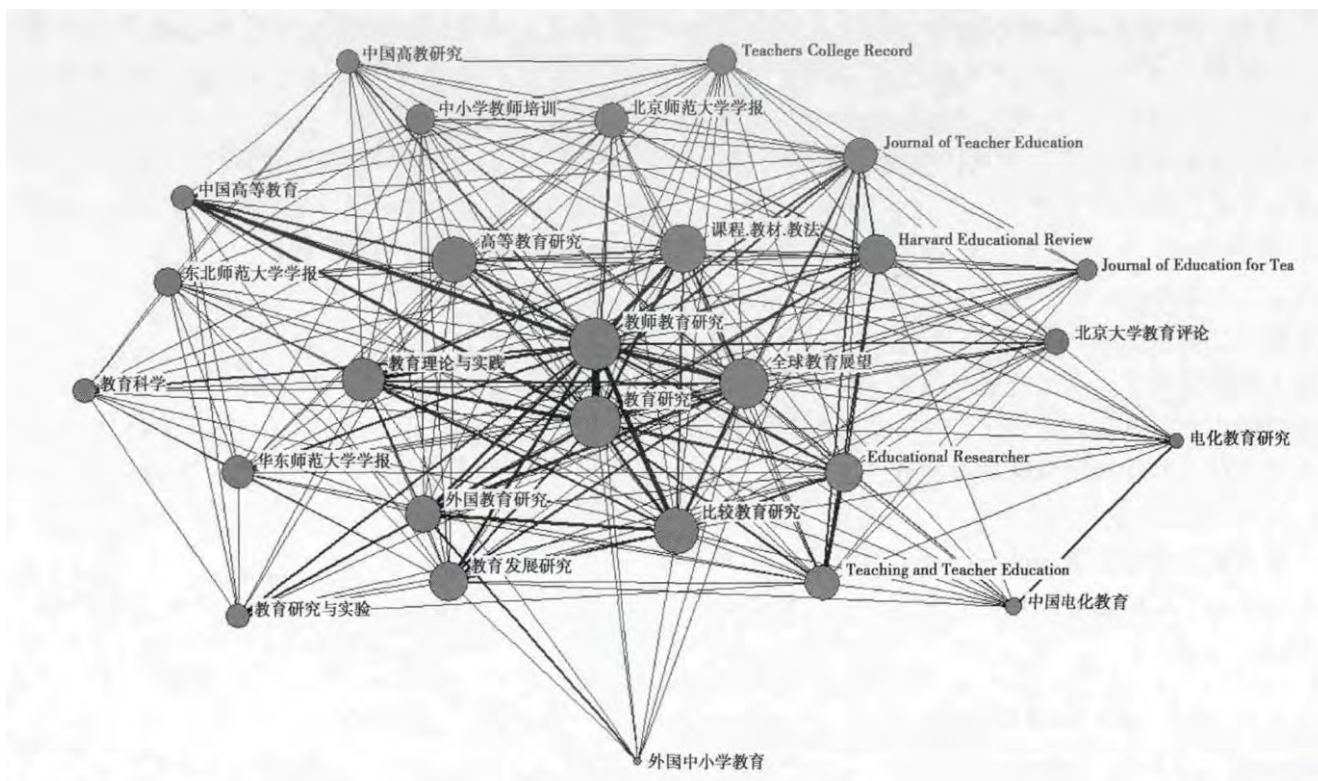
中国高教研究
Teachers College Record
中小学教师培训
北京师范大学学报
Journal of Teacher Education
中国高等教育
高等教育研究
课程.教材.教法
Harvard Educational Review
东北师范大学学报
Journal of Education for Tea
教师教育研究
北京大学教育评论
教育理论与实践
全球教育展望
教育科学
教育研究
电化教育研究
华东师范大学学报
Educational Researcher
外国教育研究
比较教育研究
教育发展研究
Teaching and Teacher Education
教育研究与实验
中国电化教育
外国中小学教育